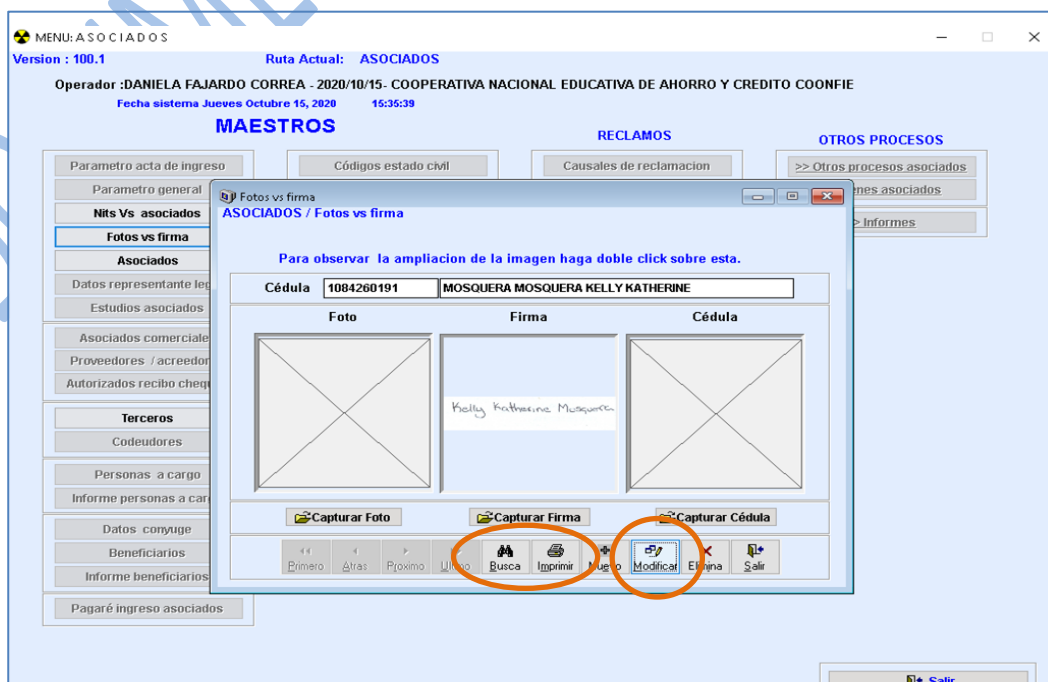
MENU: A S O C I A D O S

Version : 100.1

Ruta Actual: ASOCIADOS

Operador :DANIELA FAJARDO CORREA - 2020/10/15- COOPERATIVA NACIONAL EDUCATIVA DE AHORRO Y CREDITO COONFIE

Fecha sistema Jueves Octubre 15, 2020 15:35:39

MAESTROS

RECLAMOS

OTROS PROCESOS

Parametro acta de ingreso

Códigos estado civil

Causales de reclamacion

>> Otros procesos asociados

Parametro general

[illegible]enes asociados

Nits Vs asociados

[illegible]> Informes

Fotos vs firma

Asociados

Datos representante leg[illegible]

Estudios asociados

Asociados comerciale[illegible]

Proveedores / acreedor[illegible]

Autorizados recibo cheq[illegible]

Terceros

Codeudores

Personas a cargo

Informe personas a car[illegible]

Datos conyuge

Beneficiarios

Informe beneficiarios

Pagaré ingreso asociados

Fotos vs firma

ASOCIADOS / Fotos vs firma

Para observar la ampliacion de la imagen haga doble click sobre esta.

Cédula 1084260191 MOSQUERA MOSQUERA KELLY KATHERINE

Foto

Firma

Cédula

Kelly Katherine Mosquera

Capturar Foto

Capturar Firma

Capturar Cédula

Primero Atras Proximo Ultimo Busca Imprimir Nuevo Modificar Elimina Salir

Salir